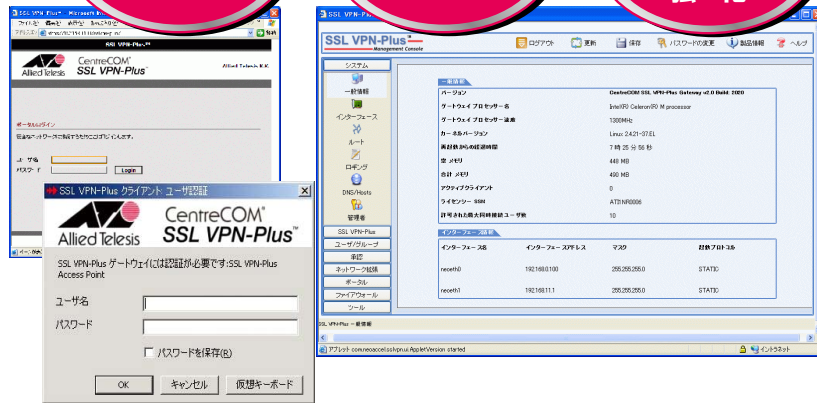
SSL VPN-Plus - Microsoft Internet Explorer

SSL VPN-Plus™

CentreCOM® SSL VPN-Plus™

Allied Telesis K.K.

ポータルログイン

Login

SSL VPN-Plus クライアント ユーザ認証

Allied Telesis

CentreCOM® SSL VPN-Plus™

SSL VPN-Plus ゲートウェイには認証が必要です:SSL VPN-Plus Access Point

ユーザ名

パスワード

パスワードを保存(R)

OK

キャンセル

仮想キーボード

SSL VPN-Plus™ Management Console

ログアウト 更新 保存 パスワードの変更 製品情報 ヘルプ

システム

一般情報

インターフェース

ルート

ロギング

DNS/Hosts

管理者

SSL VPN-Plus

ユーザ/グループ

承認

ネットワーク拡張

ポータル

ファイアウォール

ツール

一般情報

| | |
|---|---|
| バージョン | CentreCOM SSL VPN-Plus Gateway v2.0 Build: 2020 |
| ゲートウェイ プロセッサー名 | Intel(R) Celeron(R) M processor |
| ゲートウェイ プロセッサー速度 | 1300MHz |
| カーネルバージョン | Linux 2.4.21-37.EL |
| 再起動からの経過時間 | 7 時 25 分 56 秒 |
| 空 メモリ | 448 MB |
| 合計 メモリ | 490 MB |
| アクティブクライアント | 0 |
| ライセンス SSN | AT0NR0006 |
| 許可された最大同時接続ユーザ数 | 10 |

インターフェース詳細

| インターフェース名 | インターフェースアドレス | マスク | 起動プロトコル |
|---|---|---|---|
| eth0 | 192.168.0.100 | 255.255.255.0 | STATIC |
| eth1 | 192.168.11.1 | 255.255.255.0 | STATIC |

SSL VPN-Plus - 一般情報

アプレット com.neoaccel.sslvpn.ui.AppletVersion started

イントラネット